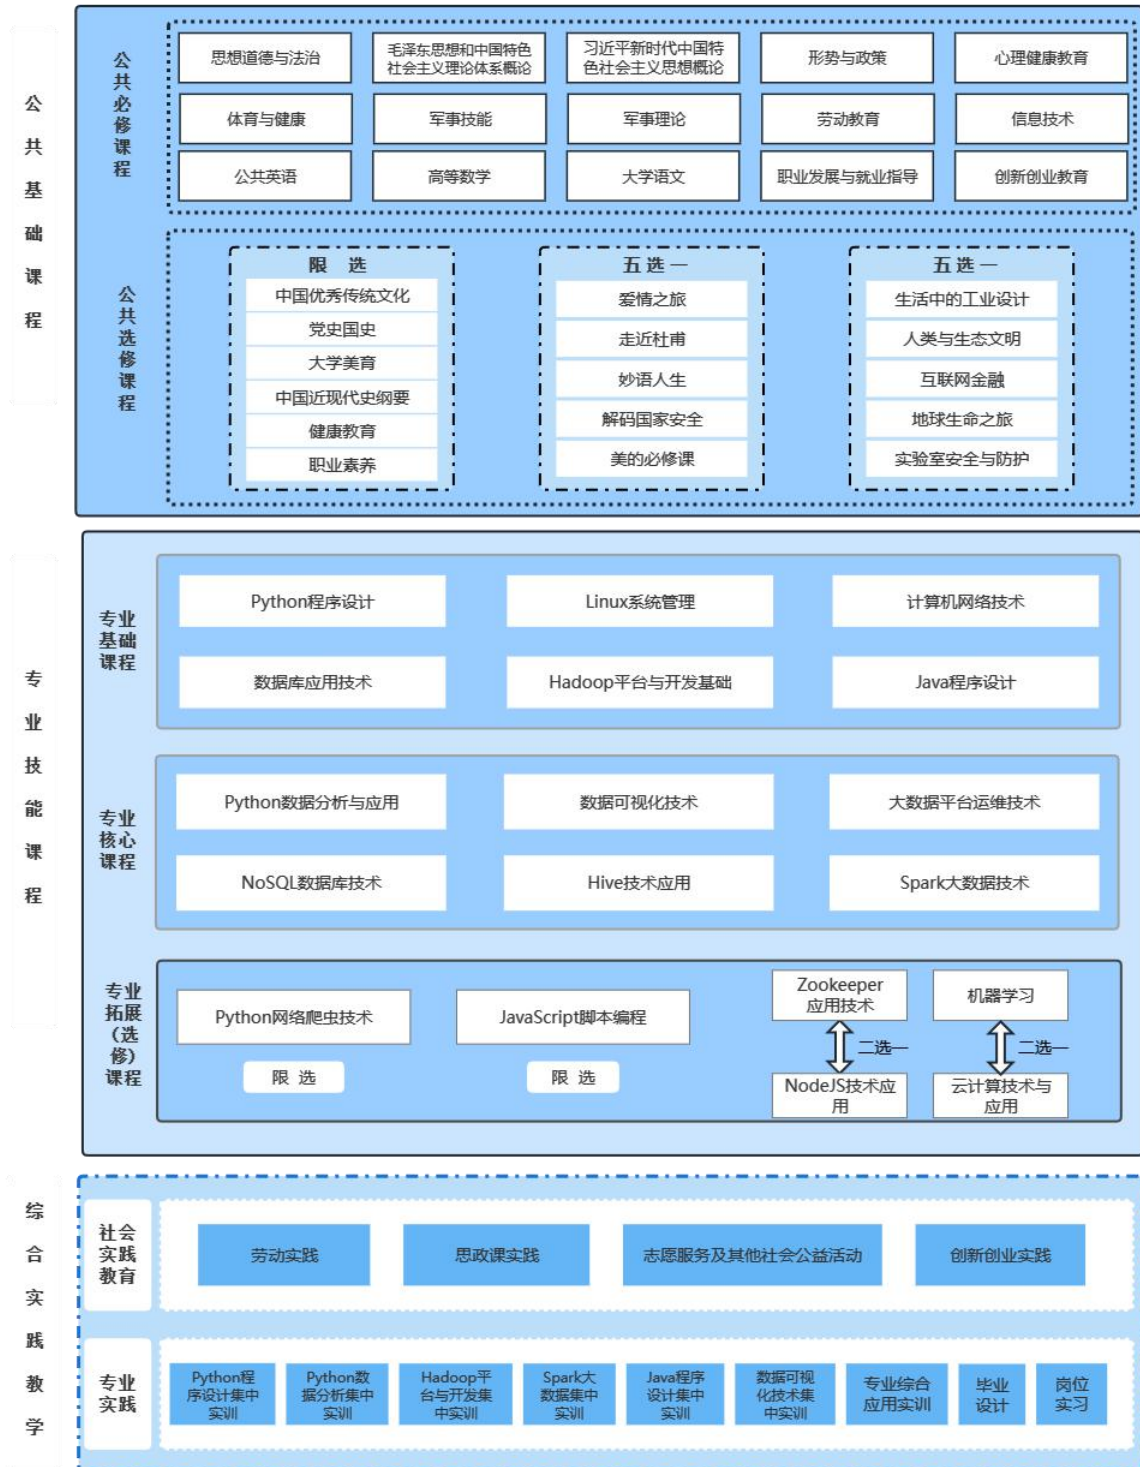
公共基础课程

公共必修课程

思想道德与法治
毛泽东思想和中国特色社会主义理论体系概论
习近平新时代中国特色社会主义思想概论
形势与政策
心理健康教育
体育与健康
军事技能
军事理论
劳动教育
信息技术
公共英语
高等数学
大学语文
职业发展与就业指导
创新创业教育

公共选修课程

限 选
中国优秀传统文化
党史国史
大学美育
中国近现代史纲要
健康教育
职业素养

五选一
爱情之旅
走近杜甫
妙语人生
解码国家安全
美的必修课

五选一
生活中的工业设计
人类与生态文明
互联网金融
地球生命之旅
实验室安全与防护

专业技能课程

专业基础课程
Python程序设计
Linux系统管理
计算机网络技术
数据库应用技术
Hadoop平台与开发基础
Java程序设计

专业核心课程
Python数据分析与应用
数据可视化技术
大数据平台运维技术
NoSQL数据库技术
Hive技术应用
Spark大数据技术

专业拓展（选修）课程
Python网络爬虫技术
限 选
JavaScript脚本编程
限 选
Zookeeper应用技术
二选一
NodeJS技术应用
机器学习
二选一
云计算技术与应用

综合实践教学

社会实践教育
劳动实践
思政课实践
志愿服务及其他社会公益活动
创新创业实践

专业实践
Python程序设计集中实训
Python数据分析集中实训
Hadoop平台与开发集中实训
Spark大数据集中实训
Java程序设计集中实训
数据可视化技术集中实训
专业综合应用实训
毕业设计
岗位实习